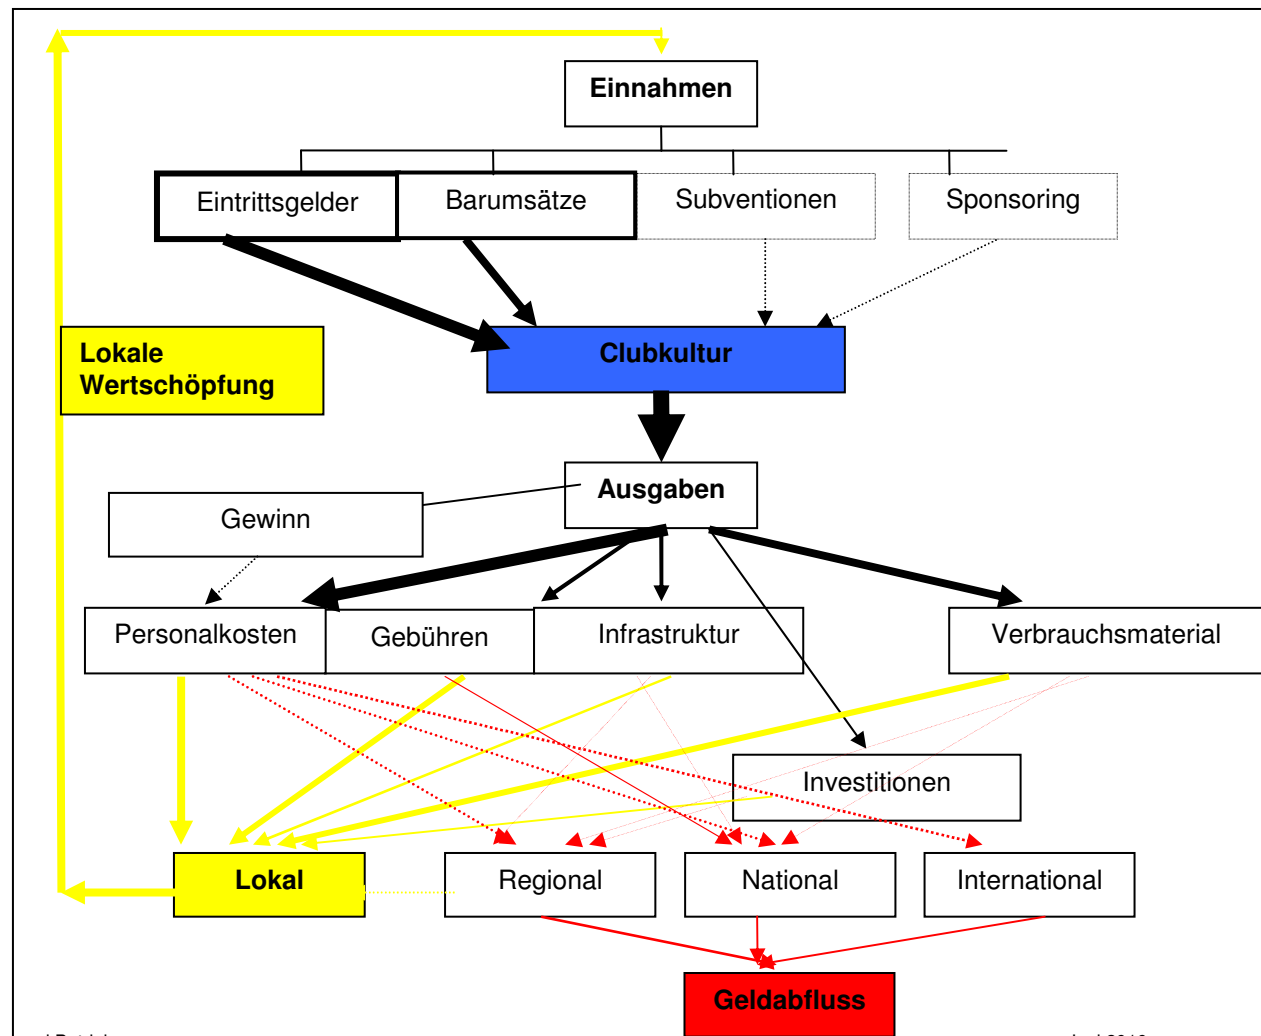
Einnahmen

Eintrittsgelder

Barumsätze

Subventionen

Sponsoring

Lokale Wertschöpfung

Clubkultur

Ausgaben

Gewinn

Personalkosten

Gebühren

Infrastruktur

Verbrauchsmaterial

Investitionen

Lokal

Regional

National

International

Geldabfluss